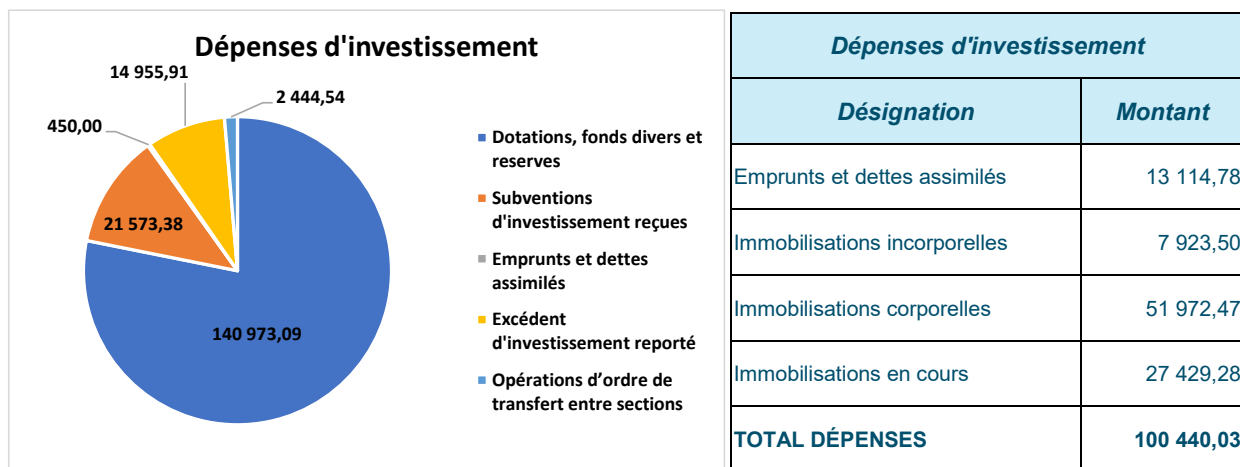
Dépenses d'investissement

14 955,91
2 444,54
450,00
21 573,38
140 973,09

Dotations, fonds divers et reserves
Subventions d'investissement reçues
Emprunts et dettes assimilés
Excédent d'investissement reporté
Opérations d'ordre de transfert entre sections

| Dépenses d'investissement | |
|---|---|
| Désignation | Montant |
| Emprunts et dettes assimilés | 13 114,78 |
| Immobilisations incorporelles | 7 923,50 |
| Immobilisations corporelles | 51 972,47 |
| Immobilisations en cours | 27 429,28 |
| TOTAL DÉPENSES | 100 440,03 |